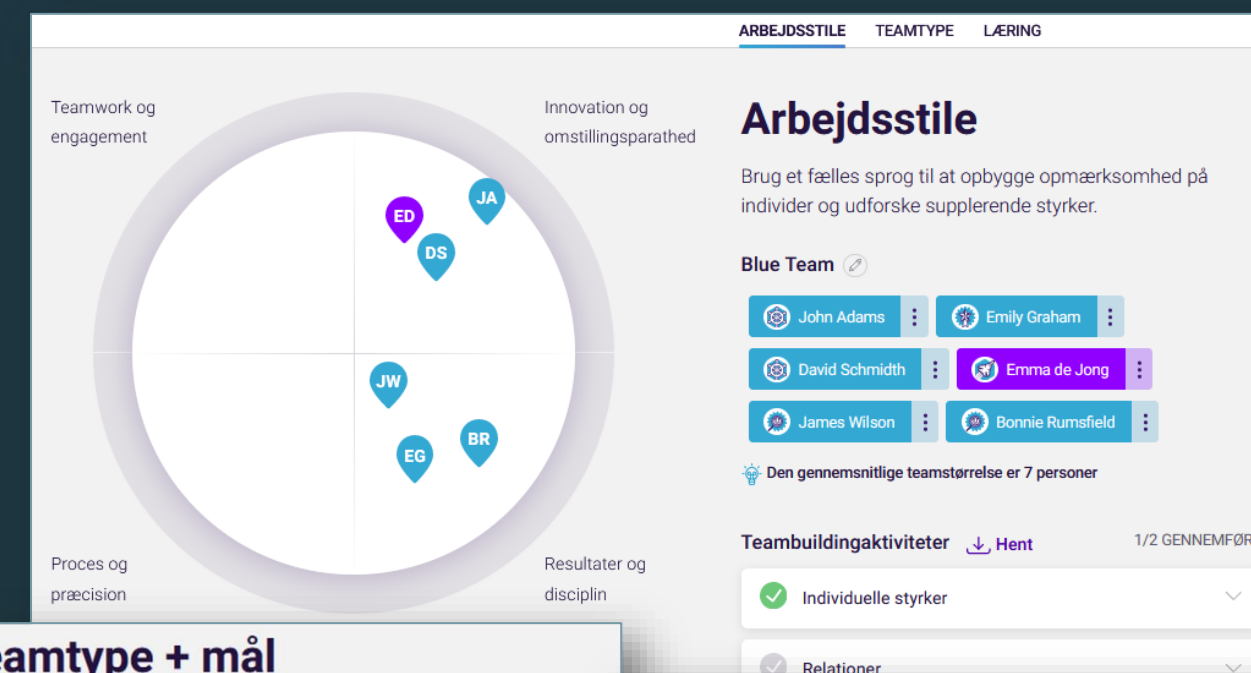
ARBEJDSSTILE TEAMTYPE LÆRING

Teamwork og engagement

Innovation og omstillingsparathed

ED
JA
DS
JW
BR
EG

Proces og præcision

Resultater og disciplin

Arbejdsstile

Brug et fælles sprog til at opbygge opmærksomhed på individer og udforske supplerende styrker.

Blue Team

John Adams
Emily Graham
David Schmidth
Emma de Jong
James Wilson
Bonnie Rumsfield

Den gennemsnitlige teamstørrelse er 7 personer

Teambuildingaktiviteter Hent 1/2 GENNEMFØR

Individuelle styrker

Relationer

eamtype + mål